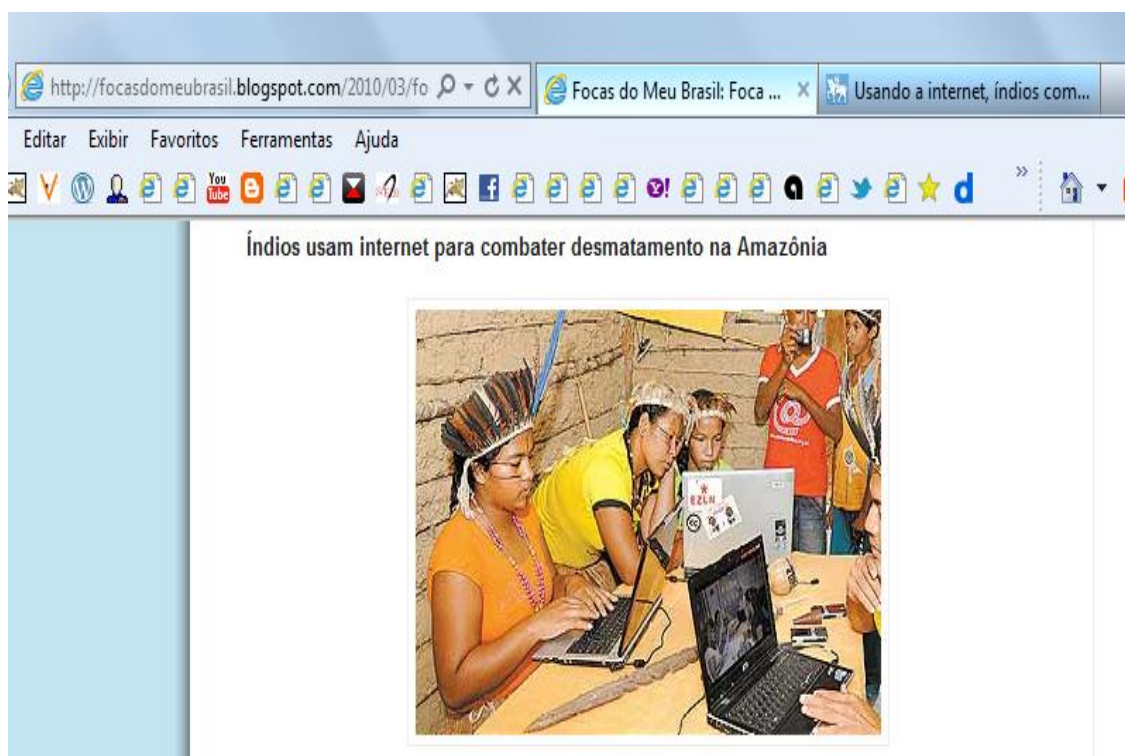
http://focasdomeubrasil.blogspot.com/2010/03/fo
Focas do Meu Brasil: Foca ...
Usando a internet, índios com...
Editar Exibir Favoritos Ferramentas Ajuda
You Tube
d
Índios usam internet para combater desmatamento na Amazônia
EZLN